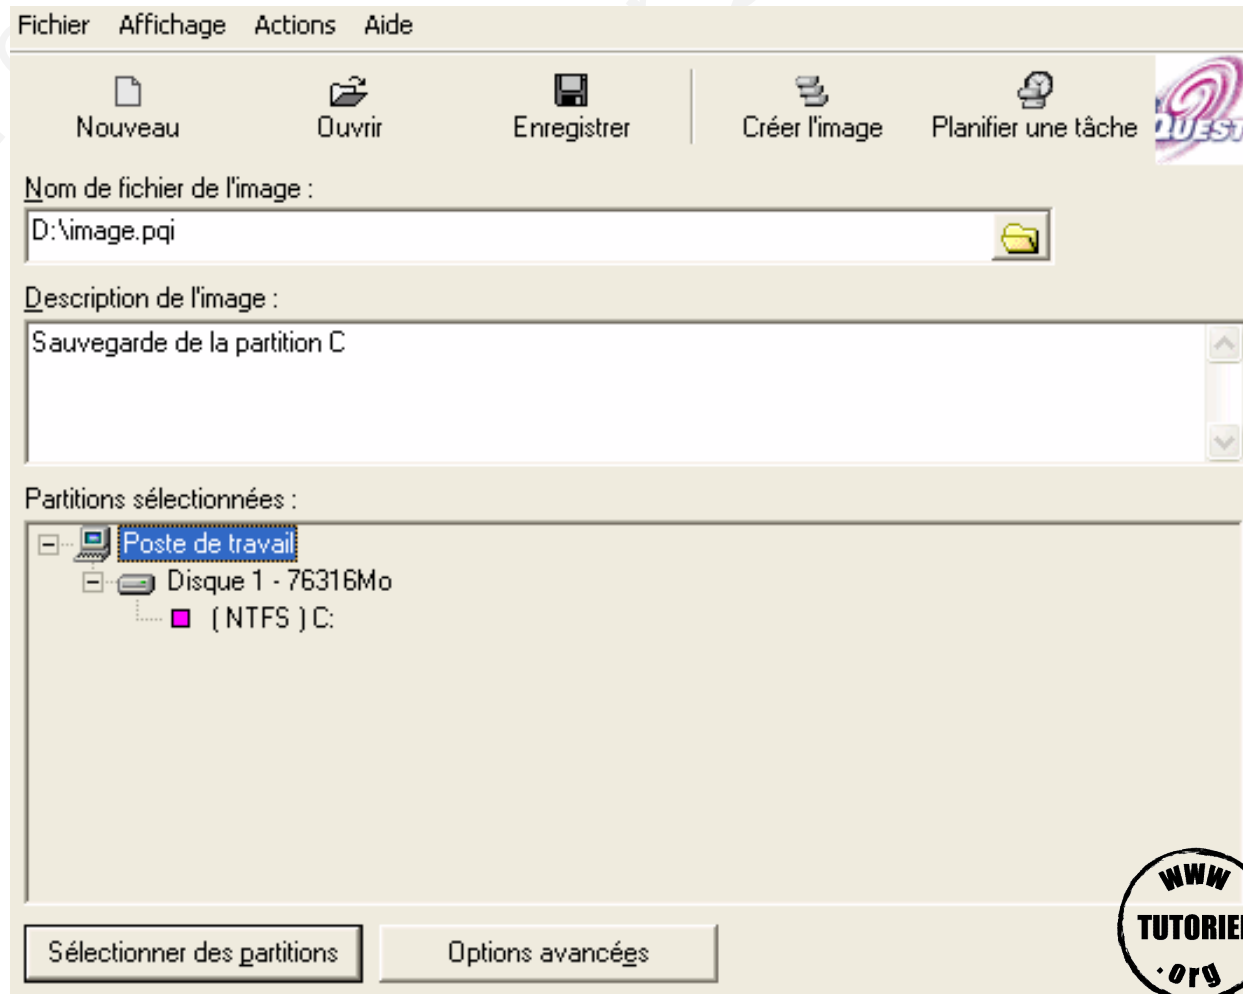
Fichier Affichage Actions Aide

Nouveau Ouvrir Enregistrer Créer l'image Planifier une tâche

QUEST

Nom de fichier de l'image :

D:\image.pqi

Description de l'image :

Sauvegarde de la partition C

Partitions sélectionnées :

Poste de travail
Disque 1 - 76316Mo
( NTFS ) C:

Sélectionner des partitions Options avancées

WWW TUTORIEL .org